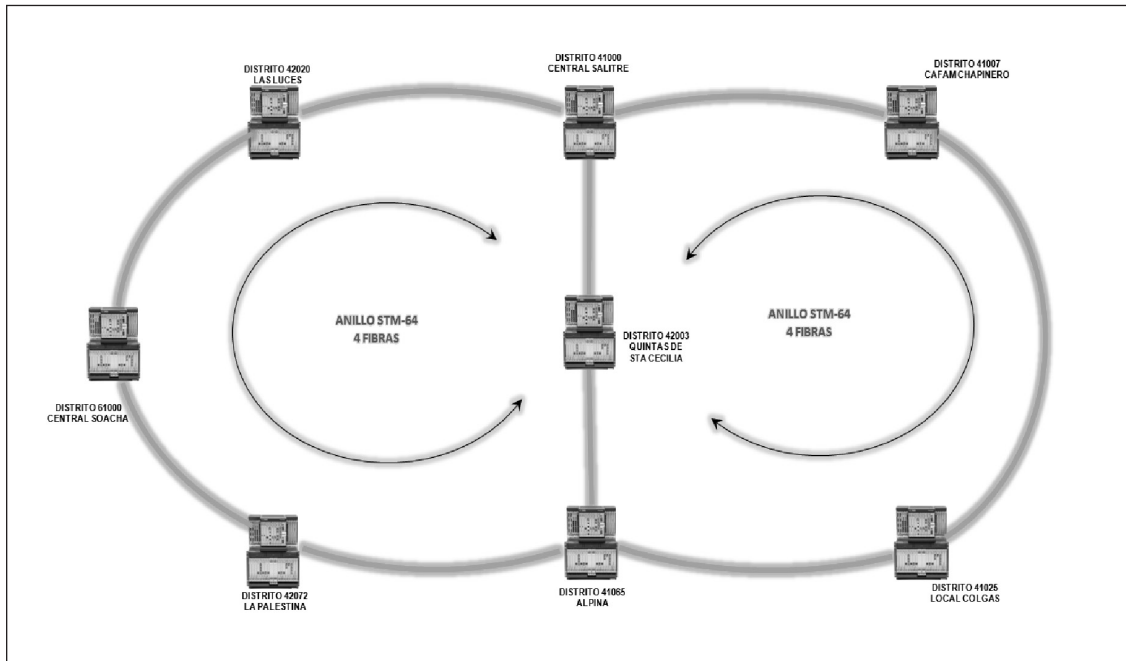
DISTRITO 42020
LAS LUCES

DISTRITO 41000
CENTRAL SALITRE

DISTRITO 41007
CAFAM CHAPINERO

ANILLO STM-64
4 FIBRAS

DISTRITO 42003
QUINTAS DE
STA CECILIA

ANILLO STM-64
4 FIBRAS

DISTRITO 61000
CENTRAL SOACHA

DISTRITO 42072
LA PALESTINA

DISTRITO 41065
ALPINA

DISTRITO 41025
LOCAL COLGAS